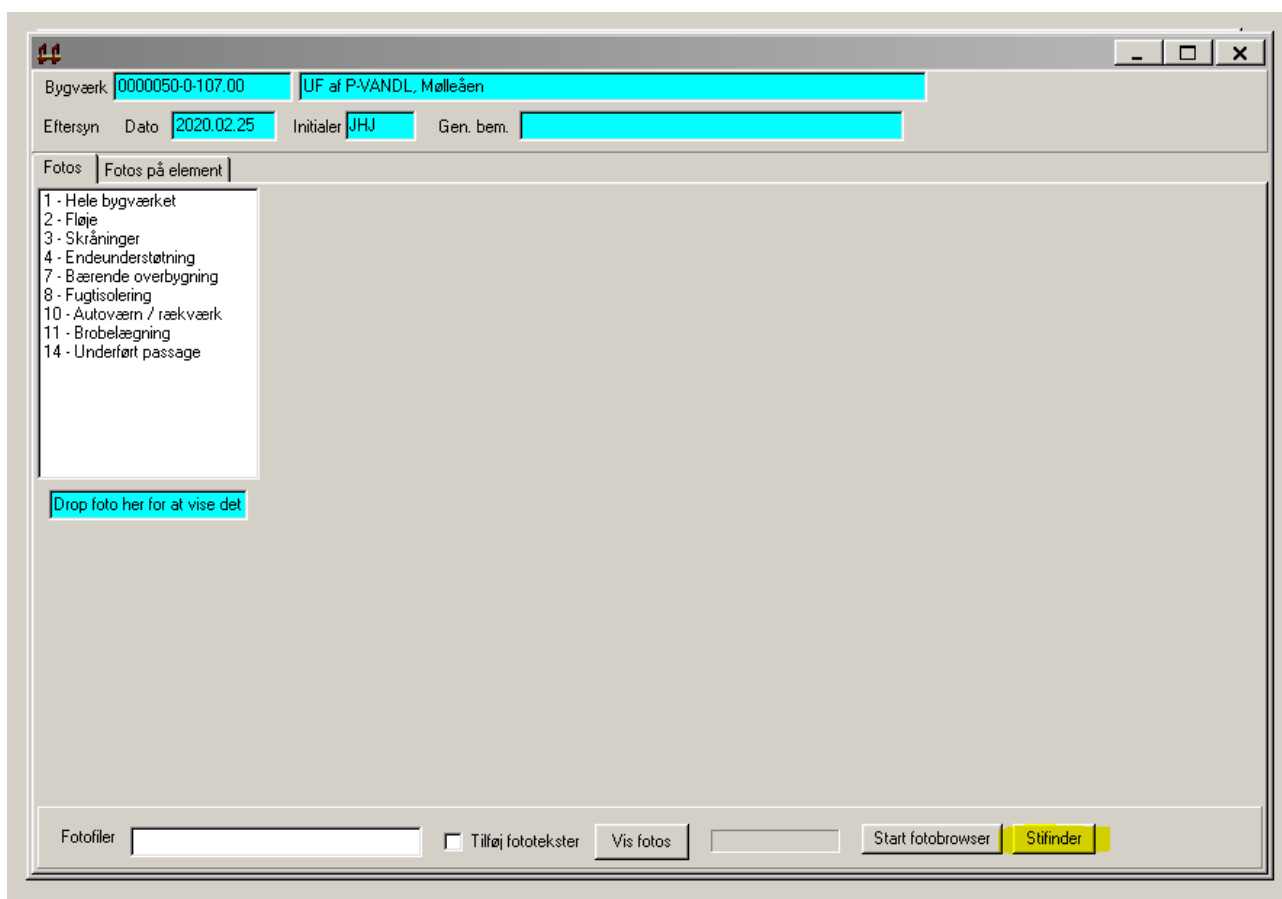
Bygværk 0000050-0-107.00 UF af P-VANDL, Mølleåen

Eftersyn Dato 2020.02.25 Initialer JHJ Gen. bem.

Fotos | Fotos på element

1 - Hele bygværket
2 - Fløje
3 - Skråninger
4 - Endeunderstøtning
7 - Bærende overbygning
8 - Fugtisolering
10 - Autoværn / rækværk
11 - Brobelægning
14 - Underført passage

Drop foto her for at vise det

Fotofiler

Tilføj fototekster

Vis fotos

Start fotobrowser

Stifinder